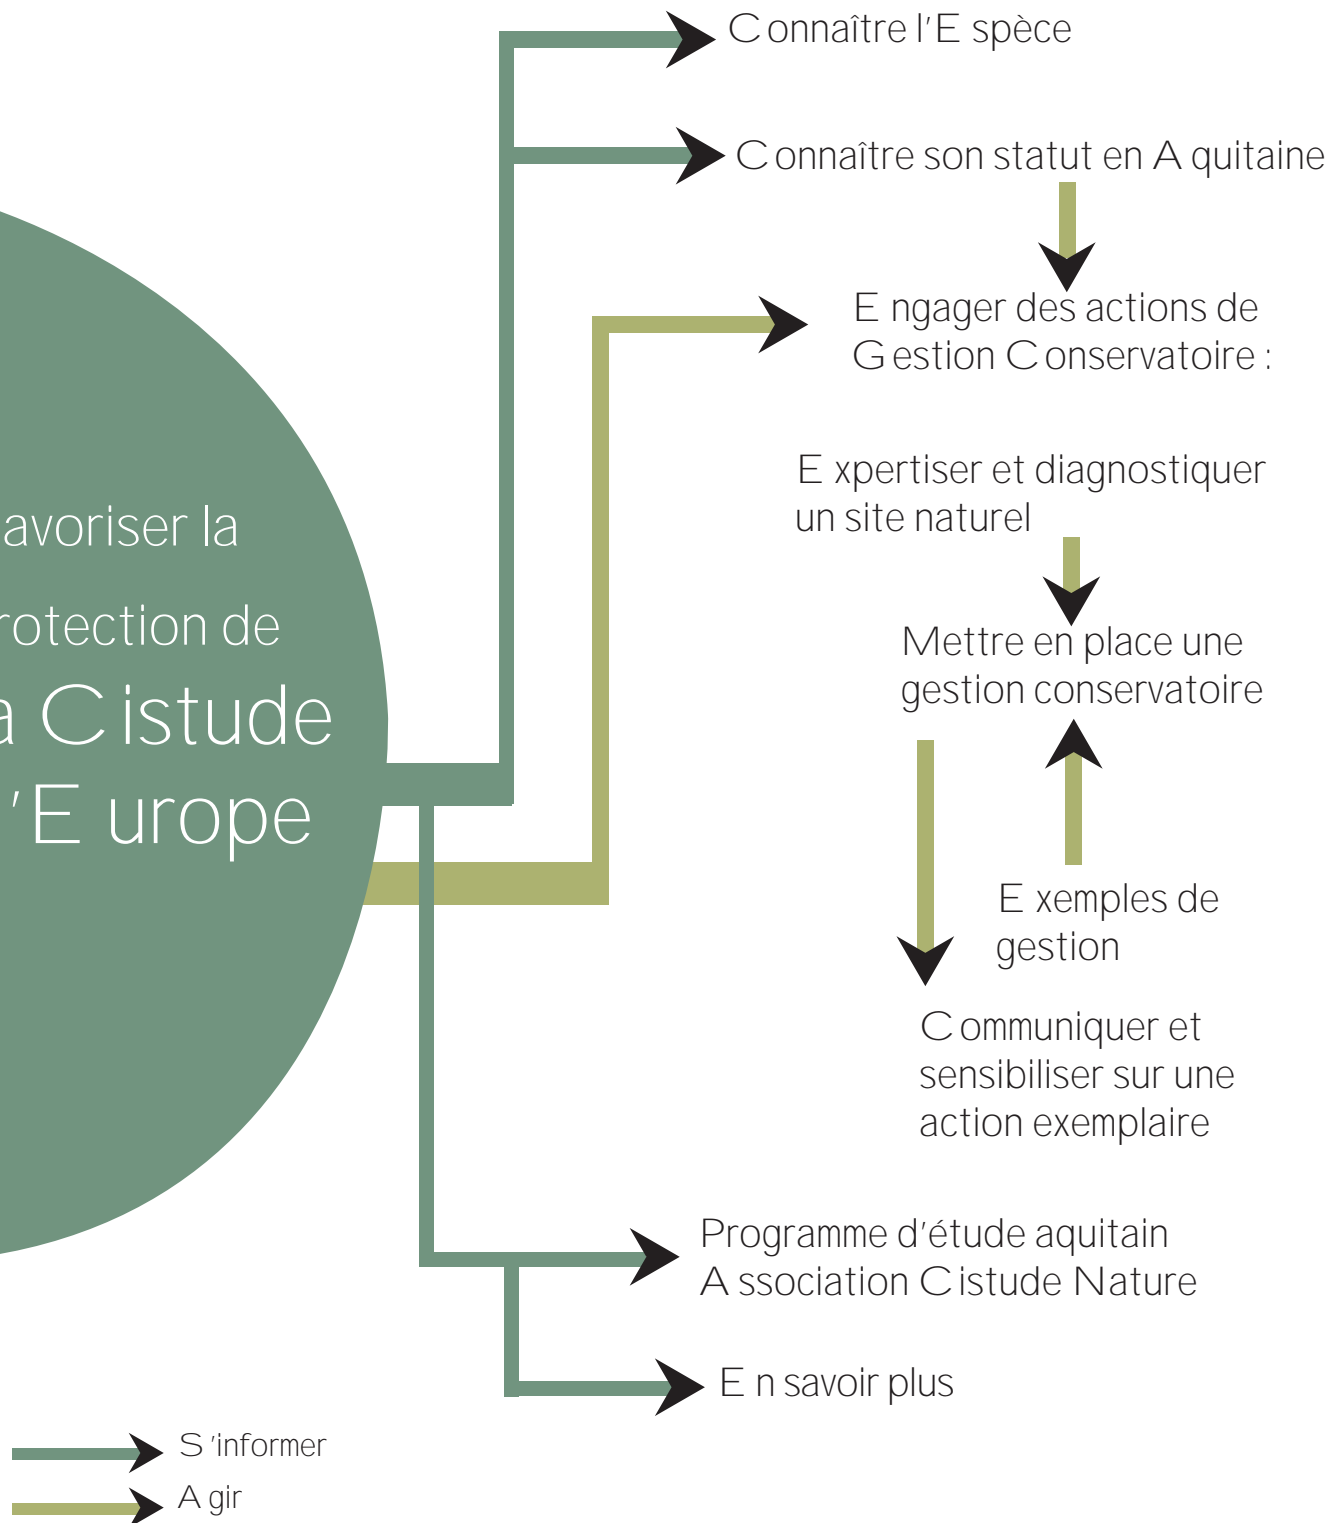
avoriser la
rotection de
a Cistude
'Europe

Connaître l'Espèce

Connaître son statut en Aquitaine

Engager des actions de Gestion Conservatoire :

Expertiser et diagnostiquer un site naturel

Mettre en place une gestion conservatoire

Exemples de gestion

Communiquer et sensibiliser sur une action exemplaire

Programme d'étude aquitain
Association Cistude Nature

En savoir plus

S'informer
Agir